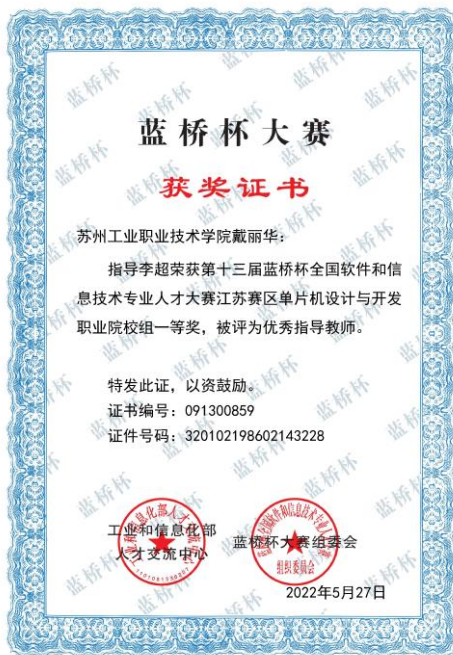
蓝桥杯大赛

获奖证书

苏州工业职业技术学院戴丽华：

指导李超荣获第十三届蓝桥杯全国软件和信息技术专业人才大赛江苏赛区单片机设计与开发职业院校组一等奖，被评为优秀指导教师。

特发此证，以资鼓励。

证书编号：091300859

证件号码：320102198602143228

工业和信息化部
人才交流中心

蓝桥杯大赛组委会

2022年5月27日